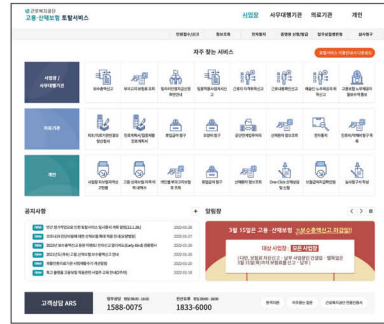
근로복지공단
고용·산재보험 토탈서비스

사업장 사무대행기관 의료기관 개인

자주 찾는 서비스

사업장 / 사무대행기관

의료기관

개인

공지사항

알림창

3월 15일은 고용·산재보험 보수총액신고 마감일!!

대상 사업장 : 모든 사업장

고객상담 ARS
1588-0075
1833-6000